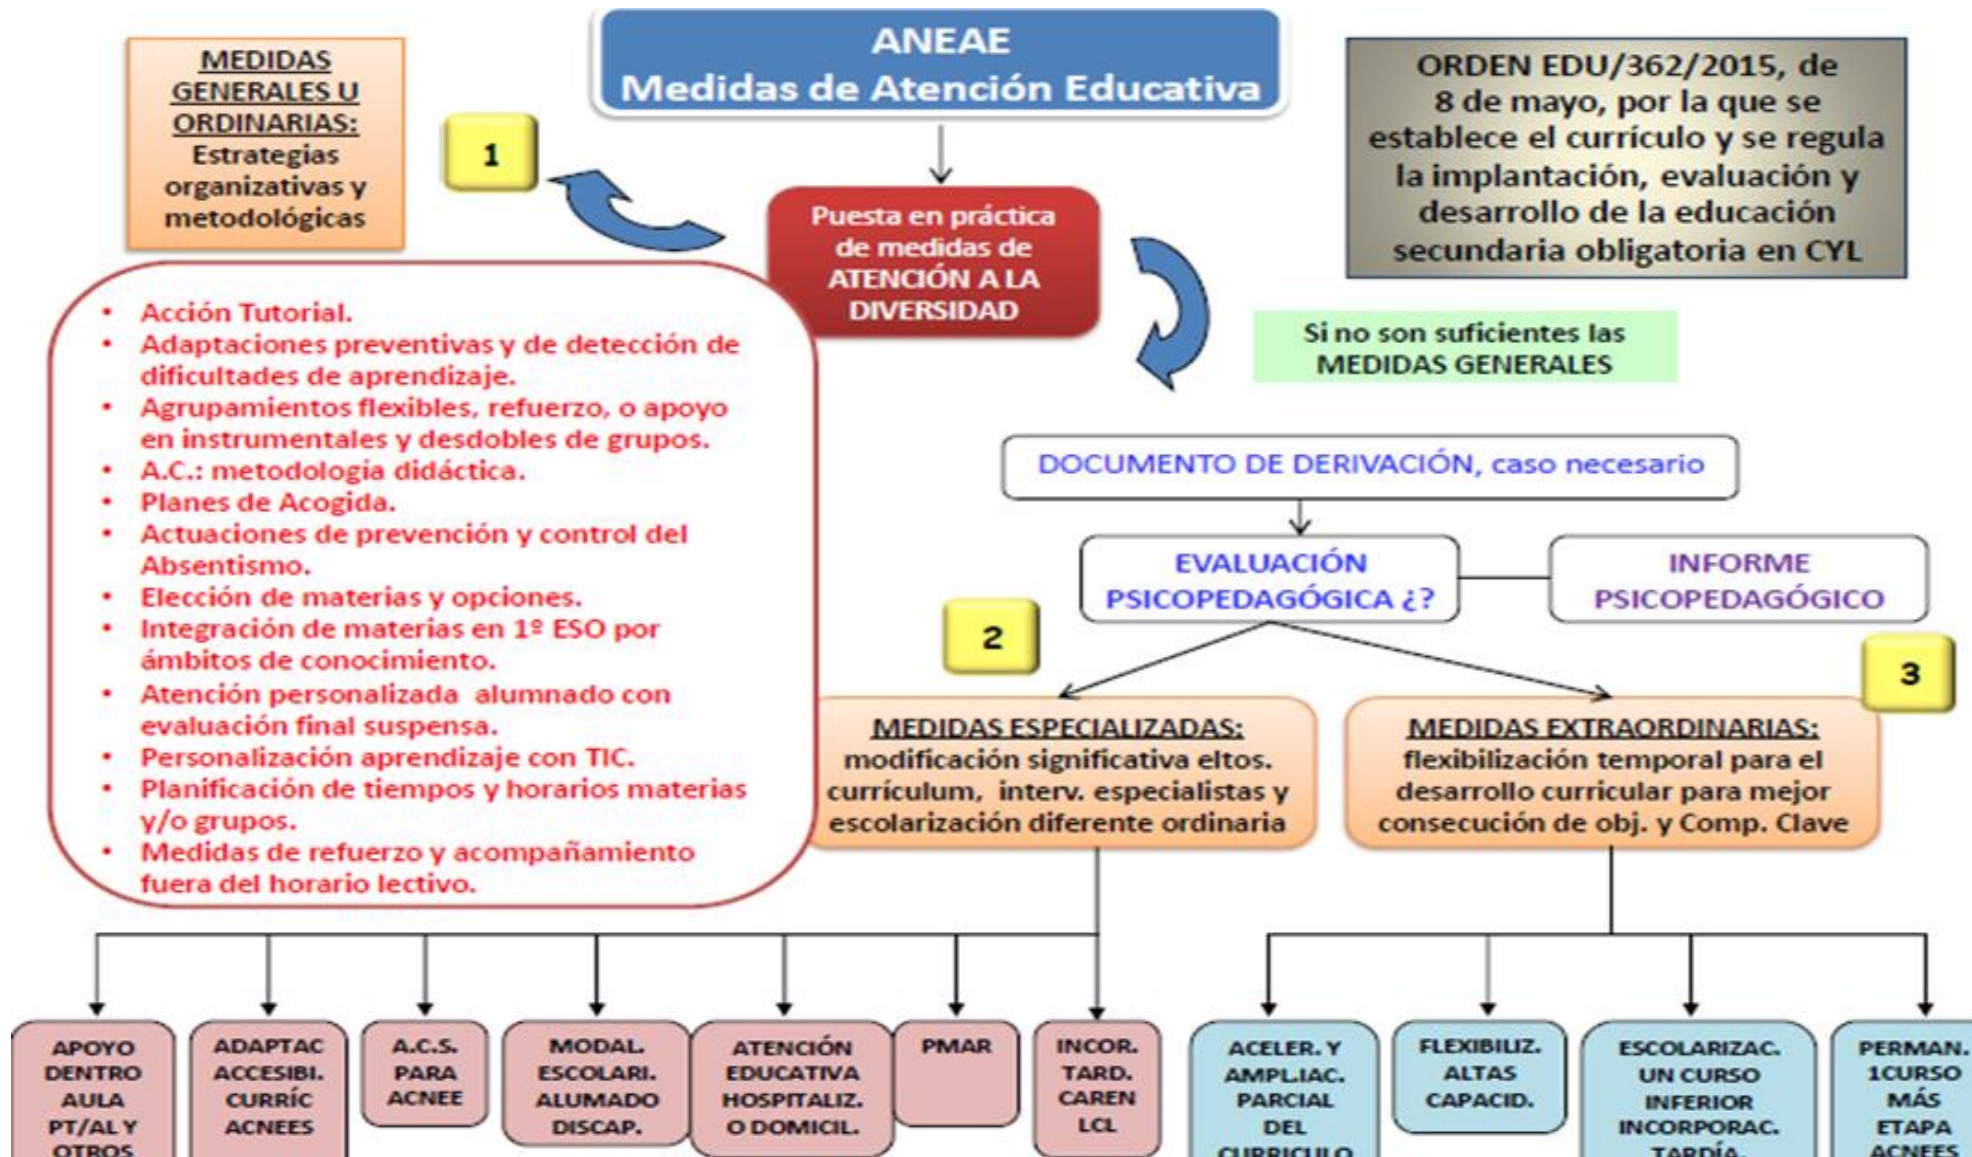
MEDIDAS GENERALES U ORDINARIAS: Estrategias organizativas y metodológicas

ANEAE
Medidas de Atención Educativa

ORDEN EDU/362/2015, de 8 de mayo, por la que se establece el currículo y se regula la implantación, evaluación y desarrollo de la educación secundaria obligatoria en CYL

1

Puesta en práctica de medidas de ATENCIÓN A LA DIVERSIDAD

Si no son suficientes las MEDIDAS GENERALES

- Acción Tutorial.
- Adaptaciones preventivas y de detección de dificultades de aprendizaje.
- Agrupamientos flexibles, refuerzo, o apoyo en instrumentales y desdobles de grupos.
- A.C.: metodología didáctica.
- Planes de Acogida.
- Actuaciones de prevención y control del Absentismo.
- Elección de materias y opciones.
- Integración de materias en 1º ESO por ámbitos de conocimiento.
- Atención personalizada alumnado con evaluación final suspensa.
- Personalización aprendizaje con TIC.
- Planificación de tiempos y horarios materias y/o grupos.
- Medidas de refuerzo y acompañamiento fuera del horario lectivo.

DOCUMENTO DE DERIVACIÓN, caso necesario

EVALUACIÓN PSICOPEDAGÓGICA ¿?

INFORME PSICOPEDAGÓGICO

2

3

MEDIDAS ESPECIALIZADAS: modificación significativa eltos. currículum, interv. especialistas y escolarización diferente ordinaria

MEDIDAS EXTRAORDINARIAS: flexibilización temporal para el desarrollo curricular para mejor consecución de obj. y Comp. Clave

APOYO DENTRO AULA PT/AL Y OTROS

ADAPTAC ACCESIBI. CURRÍC ACNEES

A.C.S. PARA ACNEE

MODAL. ESCOLARI. ALUMADO DISCAP.

ATENCIÓN EDUCATIVA HOSPITALIZ. O DOMICIL.

PMAR

INCOR. TARD. CAREN LCL

ACELER. Y AMPLIAC. PARCIAL DEL CURRICULO

FLEXIBILIZ. ALTAS CAPACID.

ESCOLARIZAC. UN CURSO INFERIOR INCORPORAC. TARDÍA

PERMAN. 1CURSO MÁS ETAPA ACNEES